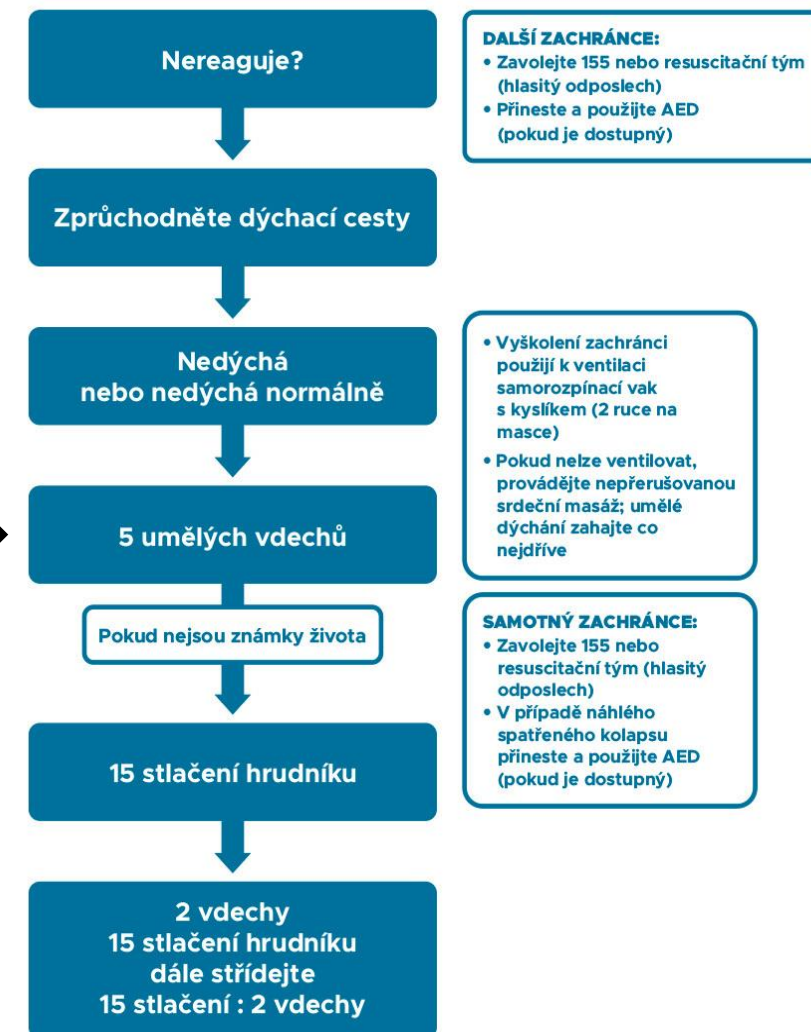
Nereaguje?

DALŠÍ ZACHRÁNCE:
• Zavolejte 155 nebo resuscitační tým (hlasitý odposlech)
• Přineste a použijte AED (pokud je dostupný)

Zprůchodněte dýchací cesty

Nedýchá nebo nedýchá normálně

• Vyškolení zachránci použijí k ventilaci samorozpínací vak s kyslíkem (2 ruce na masce)
• Pokud nelze ventilovat, provádějte nepřerušovanou srdeční masáž; umělé dýchání zahajte co nejdříve

5 umělých vdechů

Pokud nejsou známky života

SAMOTNÝ ZACHRÁNCE:
• Zavolejte 155 nebo resuscitační tým (hlasitý odposlech)
• V případě náhlého spatřeného kolapsu přineste a použijte AED (pokud je dostupný)

15 stlačení hrudníku

2 vdechy
15 stlačení hrudníku
dále střídejte
15 stlačení : 2 vdechy